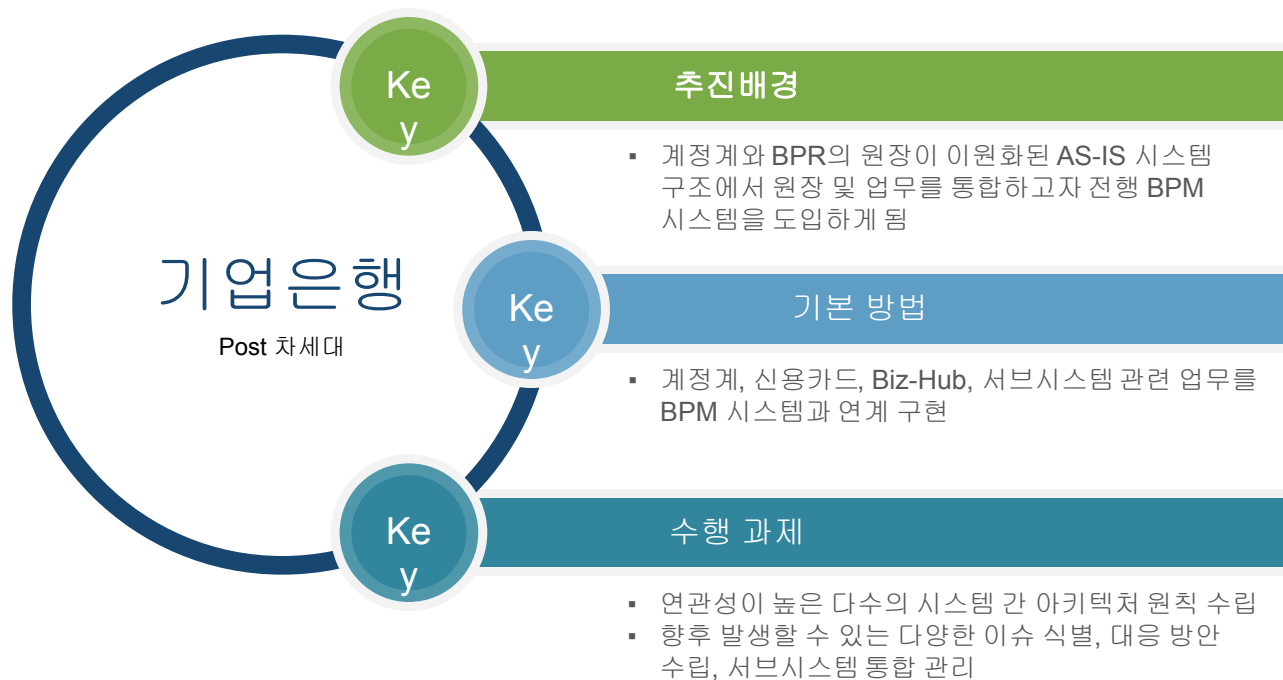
기업은행

Post 차세대

Key

추진배경

▪ 계정계와 BPR의 원장이 이원화된 AS-IS 시스템 구조에서 원장 및 업무를 통합하고자 전행 BPM 시스템을 도입하게 됨

Key

기본 방법

▪ 계정계, 신용카드, Biz-Hub, 서브시스템 관련 업무를 BPM 시스템과 연계 구현

Key

수행 과제

▪ 연관성이 높은 다수의 시스템 간 아키텍처 원칙 수립
▪ 향후 발생할 수 있는 다양한 이슈 식별, 대응 방안 수립, 서브시스템 통합 관리